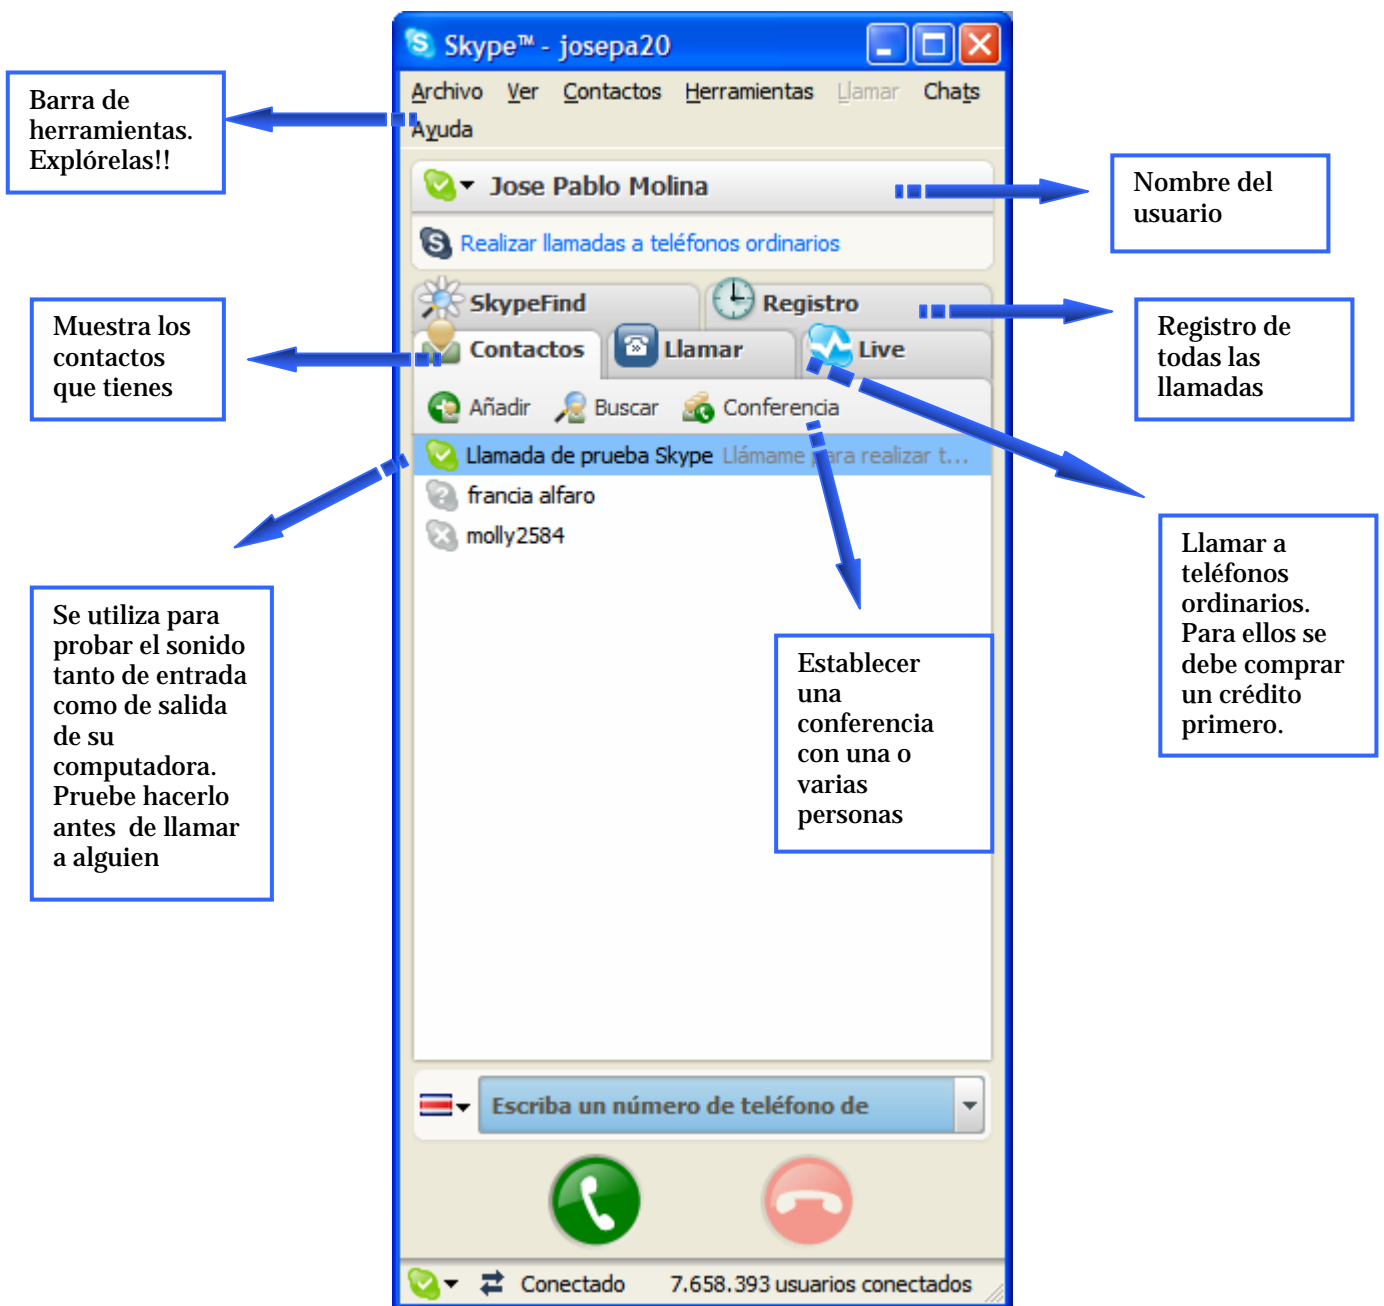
Skype™ - josepa20

Archivo Ver Contactos Herramientas Llamar Chats Ayuda

Barra de herramientas. Explórelas!!

Jose Pablo Molina

Nombre del usuario

Realizar llamadas a teléfonos ordinarios

SkypeFind Registro

Registro de todas las llamadas

Contactos Llamar Live

Muestra los contactos que tienes

Añadir Buscar Conferencia

Llamada de prueba Skype Llámame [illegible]ara realizar t...

francia alfaro

molly2584

Se utiliza para probar el sonido tanto de entrada como de salida de su computadora. Pruebe hacerlo antes de llamar a alguien

Establecer una conferencia con una o varias personas

Llamar a teléfonos ordinarios. Para ellos se debe comprar un crédito primero.

Escriba un número de teléfono de

Conectado 7.658.393 usuarios conectados